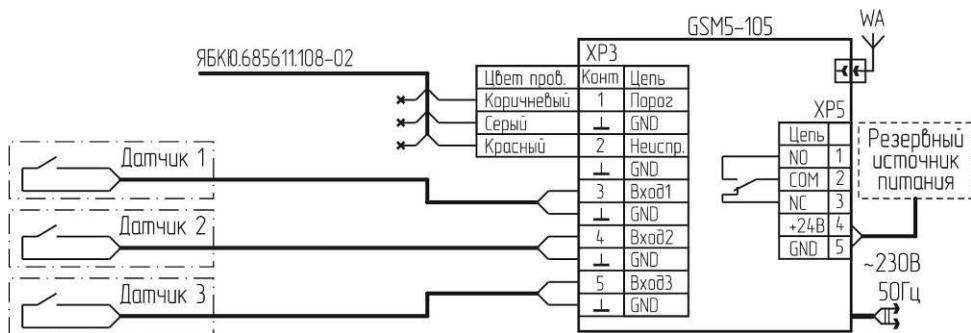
GSM5-105

WA

ЯБКЮ.685611.108-02

XP3

| Цвет пров. | Конт | Цепь |
|---|---|---|
| Коричневый | 1 | Порог |
| Серый | ⊥ | GND |
| Красный | 2 | Неиспр. |
| | ⊥ | GND |
| | 3 | Вход1 |
| | ⊥ | GND |
| | 4 | Вход2 |
| | ⊥ | GND |
| | 5 | Вход3 |
| | ⊥ | GND |

Датчик 1

Датчик 2

Датчик 3

XP5

| Цепь | |
|---|---|
| NO | 1 |
| COM | 2 |
| NC | 3 |
| +24В | 4 |
| GND | 5 |

Резервный источник питания

~230В
50Гц